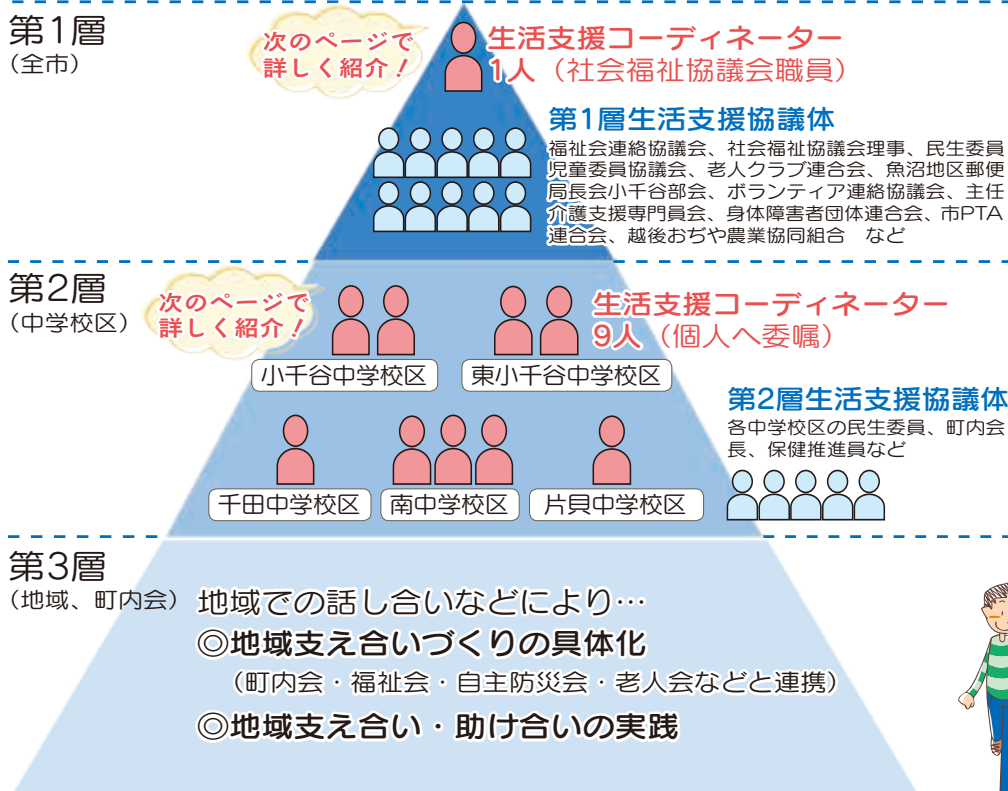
第1層
（全市）

次のページで詳しく紹介！

生活支援コーディネーター
1人（社会福祉協議会職員）

第1層生活支援協議体
福祉会連絡協議会、社会福祉協議会理事、民生委員児童委員協議会、老人クラブ連合会、魚沼地区郵便局長会小千谷部会、ボランティア連絡協議会、主任介護支援専門員会、身体障害者団体連合会、市PTA連合会、越後おぢや農業協同組合　など

第2層
（中学校区）

次のページで詳しく紹介！

生活支援コーディネーター
9人（個人へ委嘱）

小千谷中学校区
東小千谷中学校区

第2層生活支援協議体
各中学校区の民生委員、町内会長、保健推進員など

千田中学校区
南中学校区
片貝中学校区

第3層
（地域、町内会）

地域での話し合いなどにより…
◎地域支え合いづくりの具体化
（町内会・福祉会・自主防災会・老人会などと連携）
◎地域支え合い・助け合いの実践